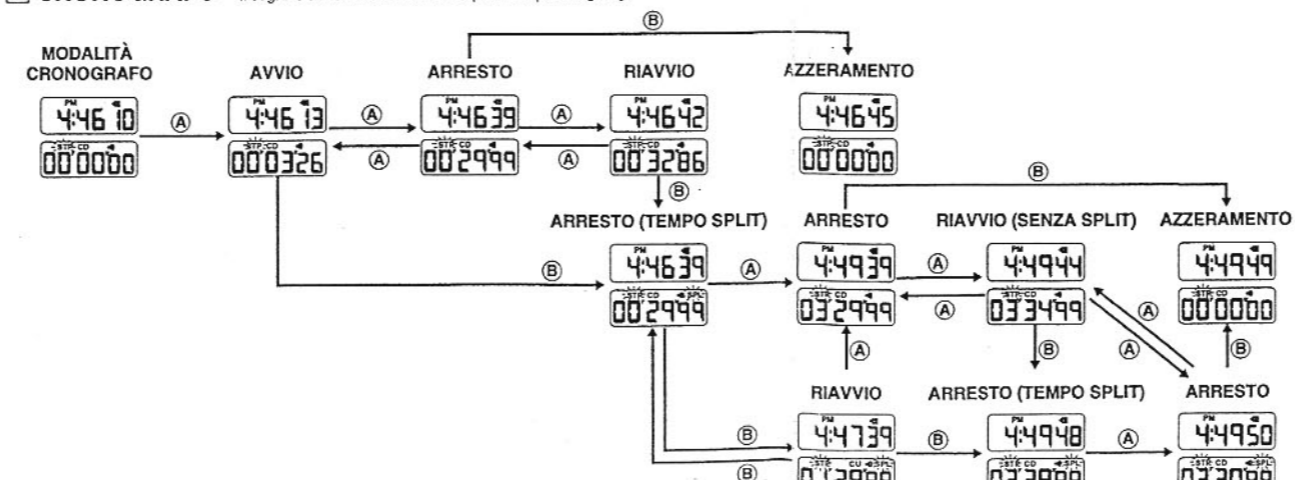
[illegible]

MODALITÀ CRONOGRAFO

PM 4:46 10
00'00"00

Ⓐ

AVVIO

PM 4:46 13
STP CD 00'03"26

Ⓐ

ARRESTO

PM 4:46 39
STP CD 00'29"99

Ⓐ

Ⓐ

RIAVVIO

PM 4:46 42
STP CD 00'32"86

Ⓑ

AZZERAMENTO

PM 4:46 45
STP CD 00'00"00

Ⓑ

ARRESTO (TEMPO SPLIT)

PM 4:46 39
STP CD SPL 00'29"99

Ⓑ

Ⓐ

Ⓑ

ARRESTO

PM 4:49 39
STP CD 03'29"99

Ⓐ

Ⓐ

Ⓐ

RIAVVIO (SENZA SPLIT)

PM 4:49 44
STP CD 03'34"99

Ⓑ

Ⓐ

Ⓐ

AZZERAMENTO

PM 4:49 49
STP CD 00'00"00

Ⓑ

RIAVVIO

PM 4:47 39
STP CD SPL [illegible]

Ⓑ

Ⓑ

Ⓑ

ARRESTO (TEMPO SPLIT)

PM 4:49 48
STP CD SPL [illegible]

Ⓐ

ARRESTO

PM 4:49 50
STP CD SPL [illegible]